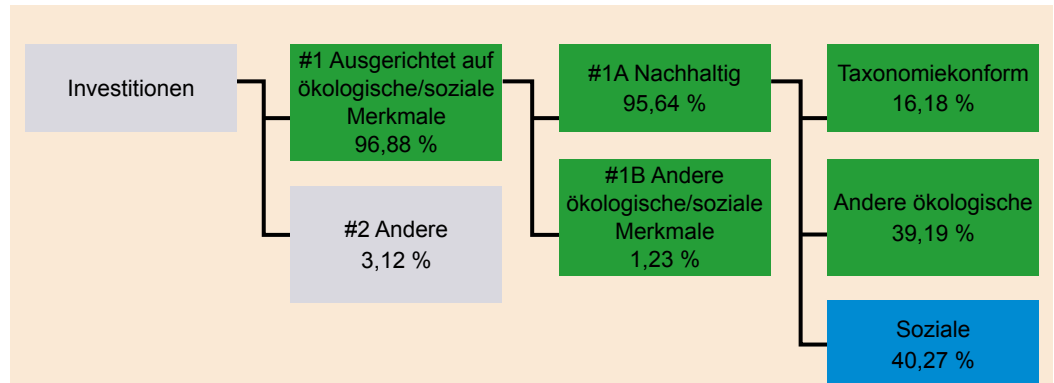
Investitionen

#1 Ausgerichtet auf ökologische/soziale Merkmale
96,88 %

#2 Andere
3,12 %

#1A Nachhaltig
95,64 %

#1B Andere ökologische/soziale Merkmale
1,23 %

Taxonomiekonform
16,18 %

Andere ökologische
39,19 %

Soziale
40,27 %